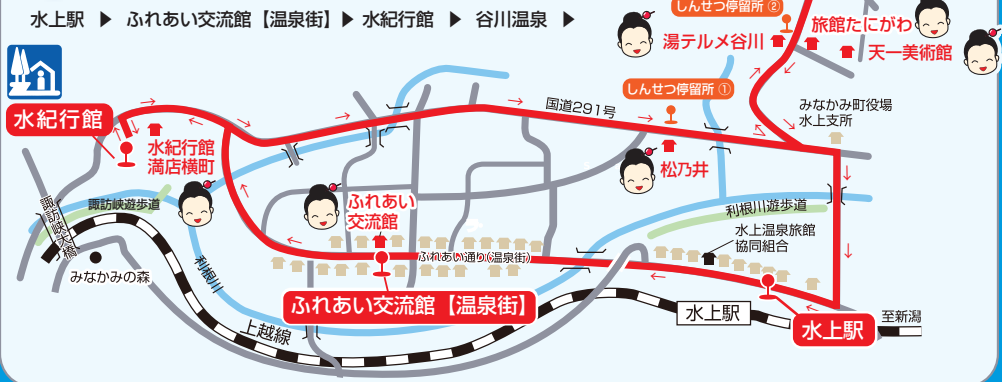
水上駅 ▶ ふれあい交流館【温泉街】▶ 水紀行館 ▶ 谷川温泉 ▶

しんせつ停留所 ②
湯テルメ谷川
旅館たにがわ
天一美術館
しんせつ停留所 ①
国道291号
みなかみ町役場
水上支所
水紀行館
水紀行館
満店横町
松乃井
諏訪峡大橋
諏訪峡遊歩道
ふれあい
交流館
利根川遊歩道
水上温泉旅館
協同組合
ふれあい通り(温泉街)
利根川
みなかみの森
ふれあい交流館【温泉街】
水上駅
上越線
水上駅
至新潟